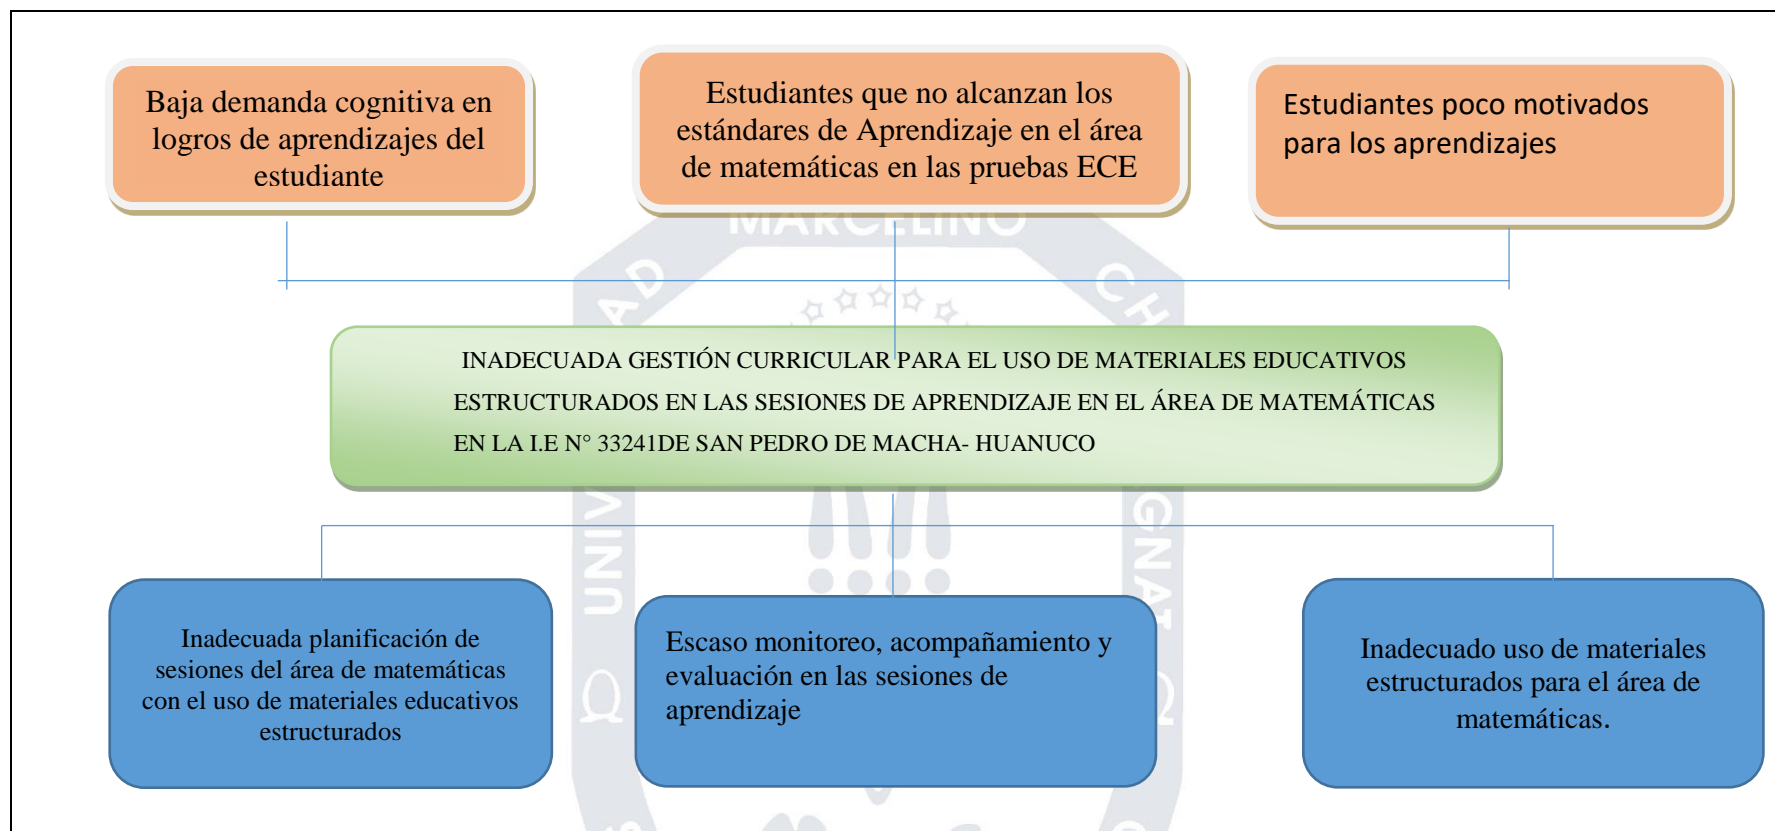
Baja demanda cognitiva en logros de aprendizajes del estudiante

Estudiantes que no alcanzan los estándares de Aprendizaje en el área de matemáticas en las pruebas ECE

Estudiantes poco motivados para los aprendizajes

INADECUADA GESTIÓN CURRICULAR PARA EL USO DE MATERIALES EDUCATIVOS ESTRUCTURADOS EN LAS SESIONES DE APRENDIZAJE EN EL ÁREA DE MATEMÁTICAS EN LA I.E N° 33241DE SAN PEDRO DE MACHA- HUANUCO

Inadecuada planificación de sesiones del área de matemáticas con el uso de materiales educativos estructurados

Escaso monitoreo, acompañamiento y evaluación en las sesiones de aprendizaje

Inadecuado uso de materiales estructurados para el área de matemáticas.